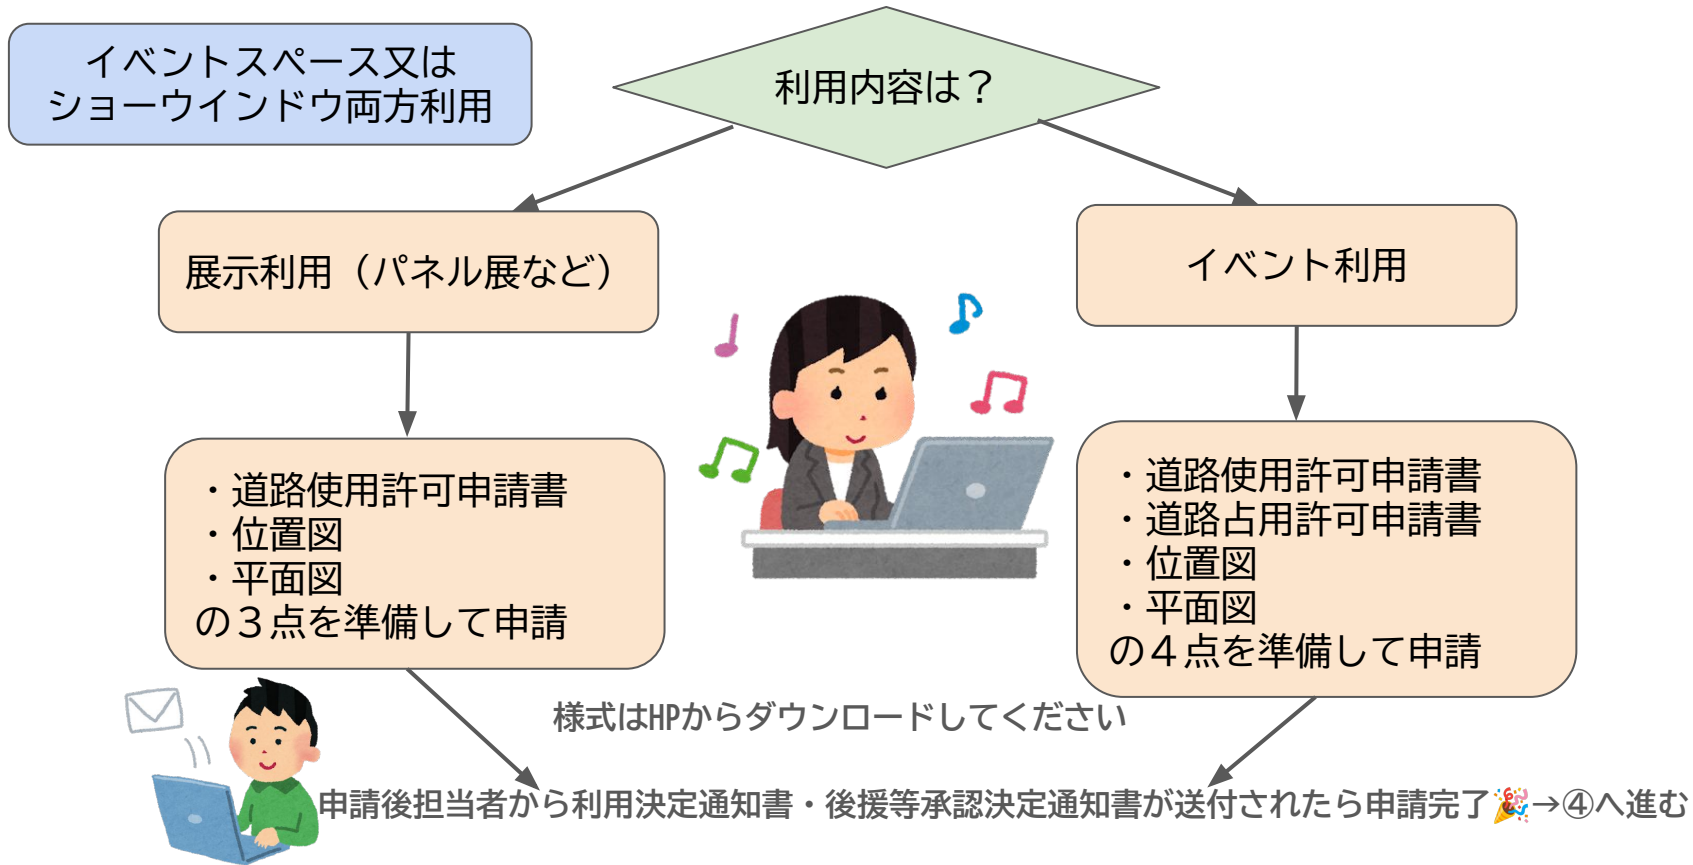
イベントスペース又は
ショーウインドウ両方利用

利用内容は？

展示利用（パネル展など）

イベント利用

・道路使用許可申請書
・位置図
・平面図
の３点を準備して申請

・道路使用許可申請書
・道路占用許可申請書
・位置図
・平面図
の４点を準備して申請

様式はHPからダウンロードしてください

申請後担当者から利用決定通知書・後援等承認決定通知書が送付されたら申請完了🎉→④へ進む